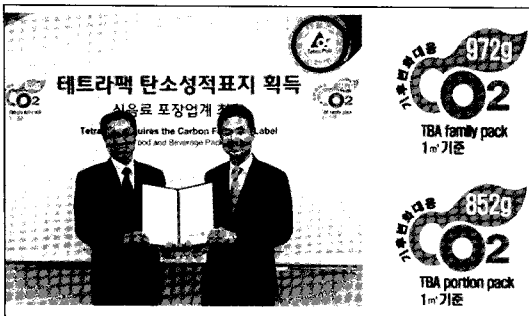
테트라팩 탄소성적표지 획득

식음료 포장업계 최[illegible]

Tetra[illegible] Acquires the Carbon F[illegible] Label

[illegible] Food and Beverage Pa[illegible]

CO2

CO2

Tetra Pak

기후변화대응 972g CO2

TBA family pack

1㎡ 기준

기후변화대응 852g CO2

TBA portion pack

1㎡ 기준